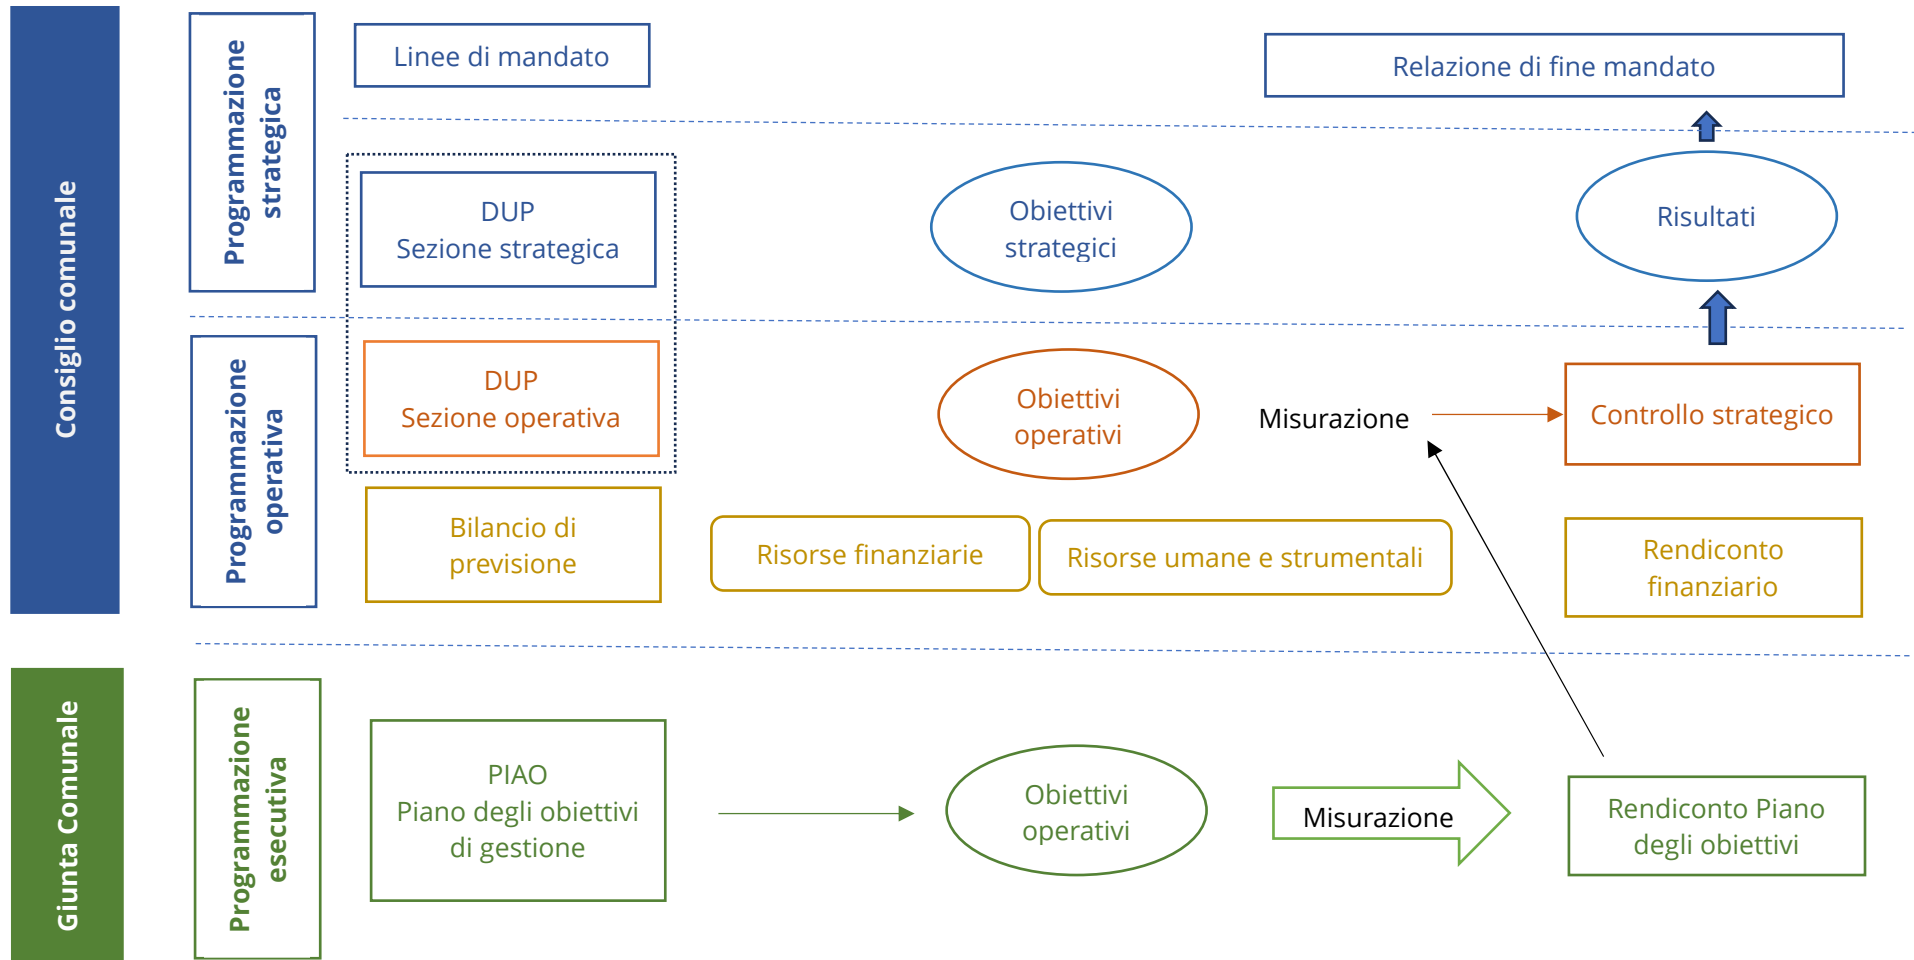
Consiglio comunale

Programmazione strategica

Linee di mandato

Relazione di fine mandato

DUP
Sezione strategica

Obiettivi strategici

Risultati

Programmazione operativa

DUP
Sezione operativa

Obiettivi operativi

Misurazione

Controllo strategico

Bilancio di previsione

Risorse finanziarie

Risorse umane e strumentali

Rendiconto finanziario

Giunta Comunale

Programmazione esecutiva

PIAO
Piano degli obiettivi di gestione

Obiettivi operativi

Misurazione

Rendiconto Piano degli obiettivi